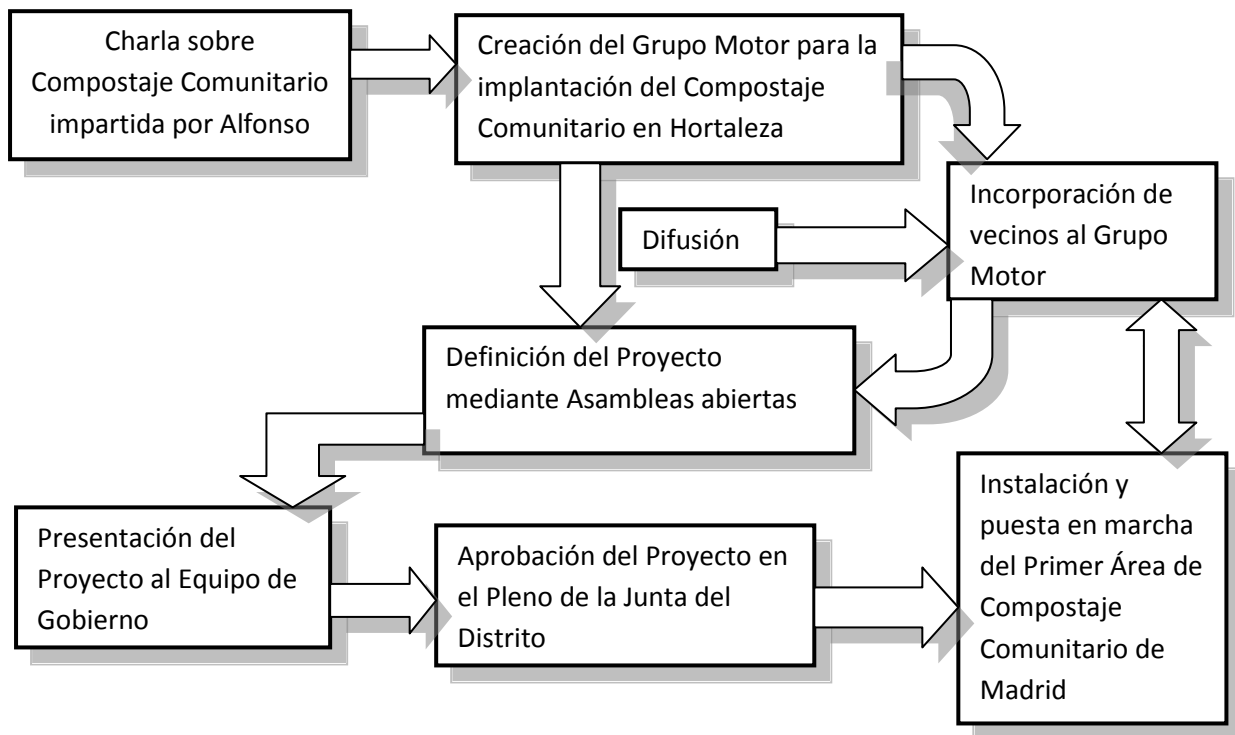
Charla sobre Compostaje Comunitario impartida por Alfonso

Creación del Grupo Motor para la implantación del Compostaje Comunitario en Hortaleza

Difusión

Incorporación de vecinos al Grupo Motor

Definición del Proyecto mediante Asambleas abiertas

Presentación del Proyecto al Equipo de Gobierno

Aprobación del Proyecto en el Pleno de la Junta del Distrito

Instalación y puesta en marcha del Primer Área de Compostaje Comunitario de Madrid